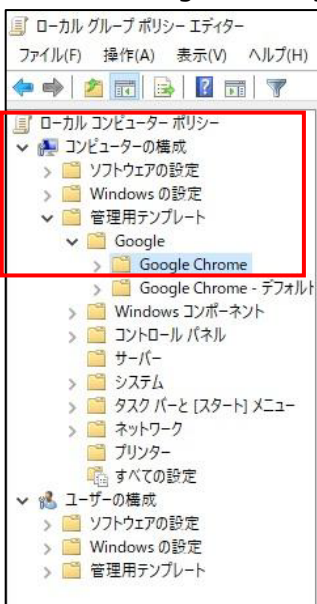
ローカル グループ ポリシー エディター
ファイル(F) 操作(A) 表示(V) ヘルプ(H)

ローカル コンピューター ポリシー
コンピューターの構成
ソフトウェアの設定
Windows の設定
管理用テンプレート
Google
Google Chrome
Google Chrome - デフォルト
Windows コンポーネント
コントロール パネル
サーバー
システム
タスク バーと [スタート] メニュー
ネットワーク
プリンター
すべての設定
ユーザーの構成
ソフトウェアの設定
Windows の設定
管理用テンプレート